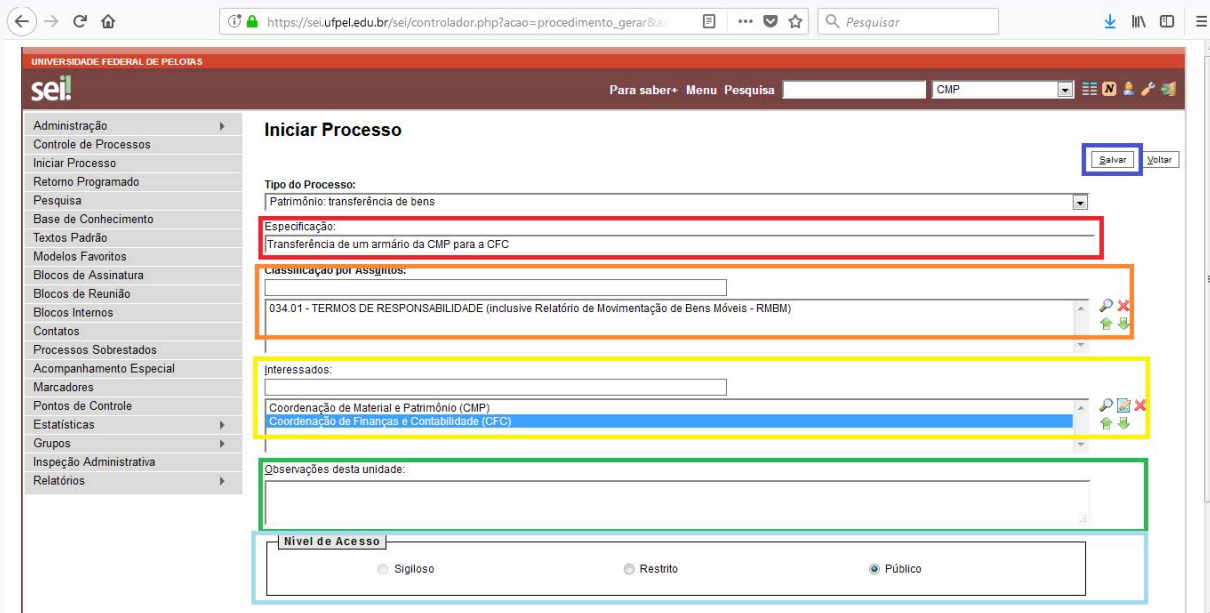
https://sei.ufpel.edu.br/sei/controlador.php?acao=procedimento_gerar&a

Pesquisar

UNIVERSIDADE FEDERAL DE PELOTAS

sei!

Para saber+ Menu Pesquisa

CMP

Administração
Controle de Processos
Iniciar Processo
Retorno Programado
Pesquisa
Base de Conhecimento
Textos Padrão
Modelos Favoritos
Blocos de Assinatura
Blocos de Reunião
Blocos Internos
Contatos
Processos Sobrestados
Acompanhamento Especial
Marcadores
Pontos de Controle
Estatísticas
Grupos
Inspeção Administrativa
Relatórios

Iniciar Processo

Salvar Voltar

Tipo do Processo:
Patrimônio: transferência de bens

Especificação:
Transferência de um armário da CMP para a CFC

Classificação por Assuntos:
034.01 - TERMOS DE RESPONSABILIDADE (inclusive Relatório de Movimentação de Bens Móveis - RMBM)

Interessados:
Coordenação de Material e Patrimônio (CMP)
Coordenação de Finanças e Contabilidade (CFC)

Observações desta unidade:

Nível de Acesso
Sigiloso
Restrito
Público